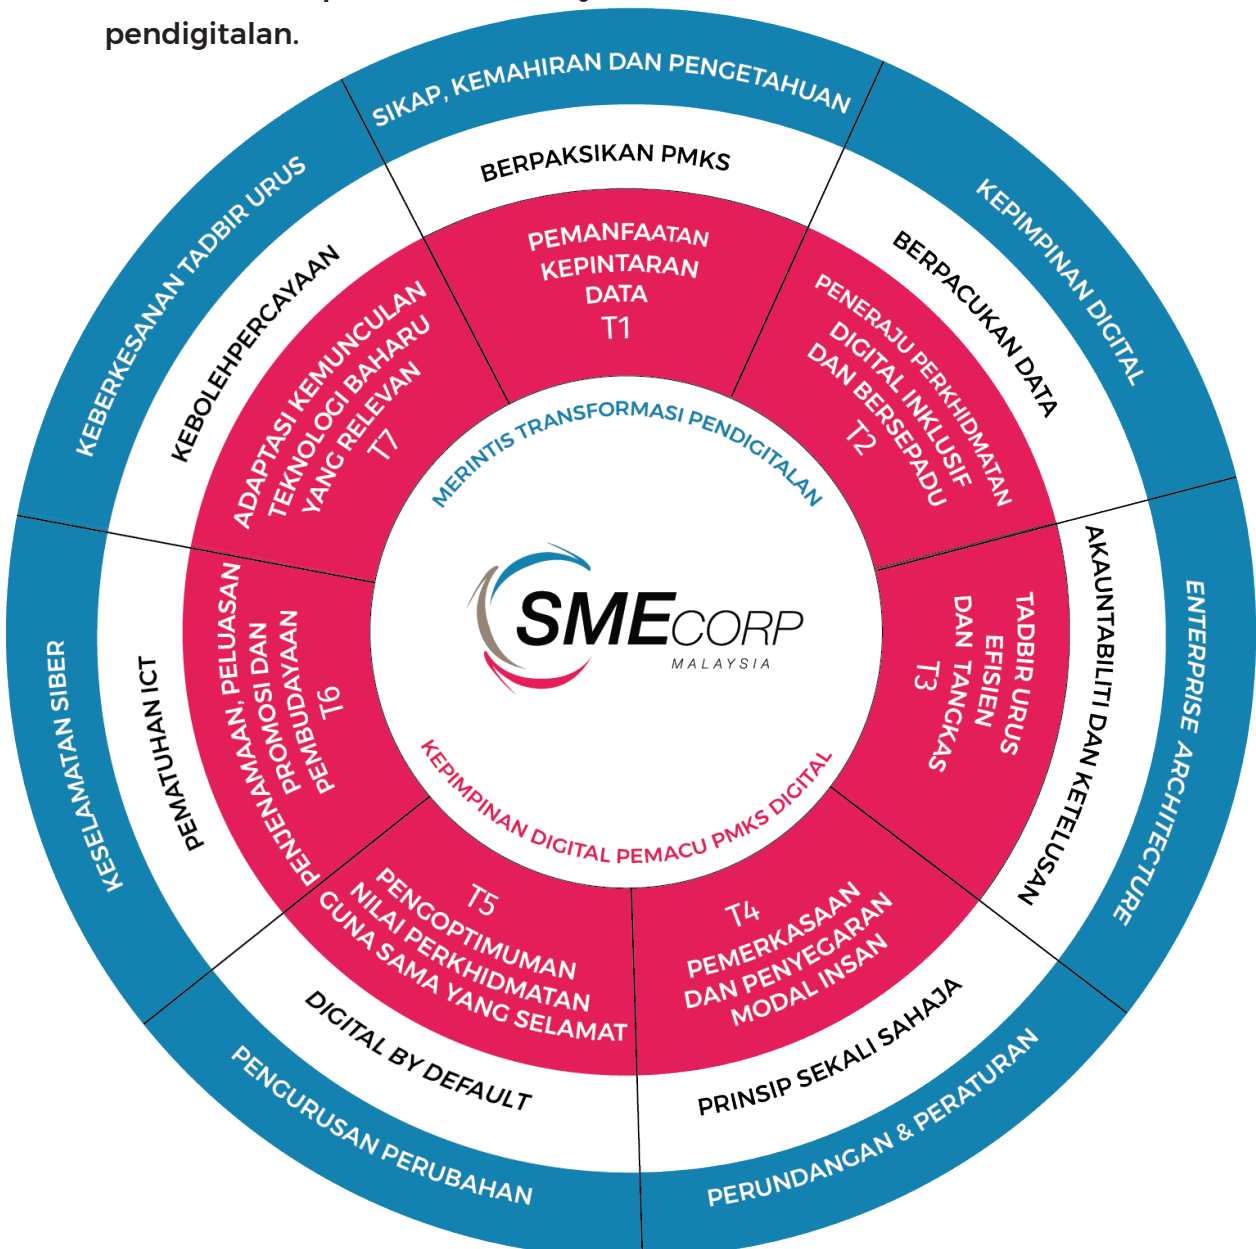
pendigitalan.

SIKAP, KEMAHIRAN DAN PENGETAHUAN

KEPIMPINAN DIGITAL

ENTERPRISE ARCHITECTURE

PERUNDANGAN & PERATURAN

PENGURUSAN PERUBAHAN

KESELAMATAN SIBER

KEBERKESANAN TADBIR URUS

BERPAKSIKAN PMKS

BERPACUKAN DATA

AKAUNTABILITI DAN KETELUSAN

PRINSIP SEKALI SAHAJA

DIGITAL BY DEFAULT

PEMATUHAN ICT

KEBOLEHPERCAYAAN

PEMANFAATAN KEPINTARAN DATA T1

PENERAJU PERKHIDMATAN DIGITAL INKLUSIF DAN BERSEPADU T2

TADBIR URUS EFISIEN DAN TANGKAS T3

T4 PEMERKASAAN DAN PENYEGARAN MODAL INSAN

T5 PENGOPTIMUMAN NILAI PERKHIDMATAN GUNA SAMA YANG SELAMAT

PENJENAMAAN, PELUASAN PROMOSI DAN PEMBUDAYAAN T6

ADAPTASI KEMUNCULAN TEKNOLOGI BAHARU YANG RELEVAN T7

MERINTIS TRANSFORMASI PENDIGITALAN

SMECORP MALAYSIA

KEPIMPINAN DIGITAL PEMACU PMKS DIGITAL